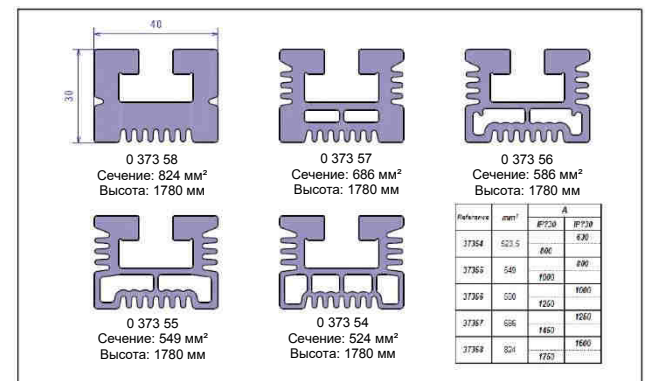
40

30

0 373 58
Сечение: 824 мм²
Высота: 1780 мм

0 373 57
Сечение: 686 мм²
Высота: 1780 мм

0 373 56
Сечение: 586 мм²
Высота: 1780 мм

0 373 55
Сечение: 549 мм²
Высота: 1780 мм

0 373 54
Сечение: 524 мм²
Высота: 1780 мм

| Reference | mm² | A IP2X0 | A IP2X0 |
|---|---|---|---|
| 37354 | 523.5 | 800 | 630 |
| 37355 | 549 | 1000 | 800 |
| 37356 | 590 | 1250 | 1000 |
| 37357 | 686 | 1450 | 1250 |
| 37358 | 824 | 1750 | 1600 |